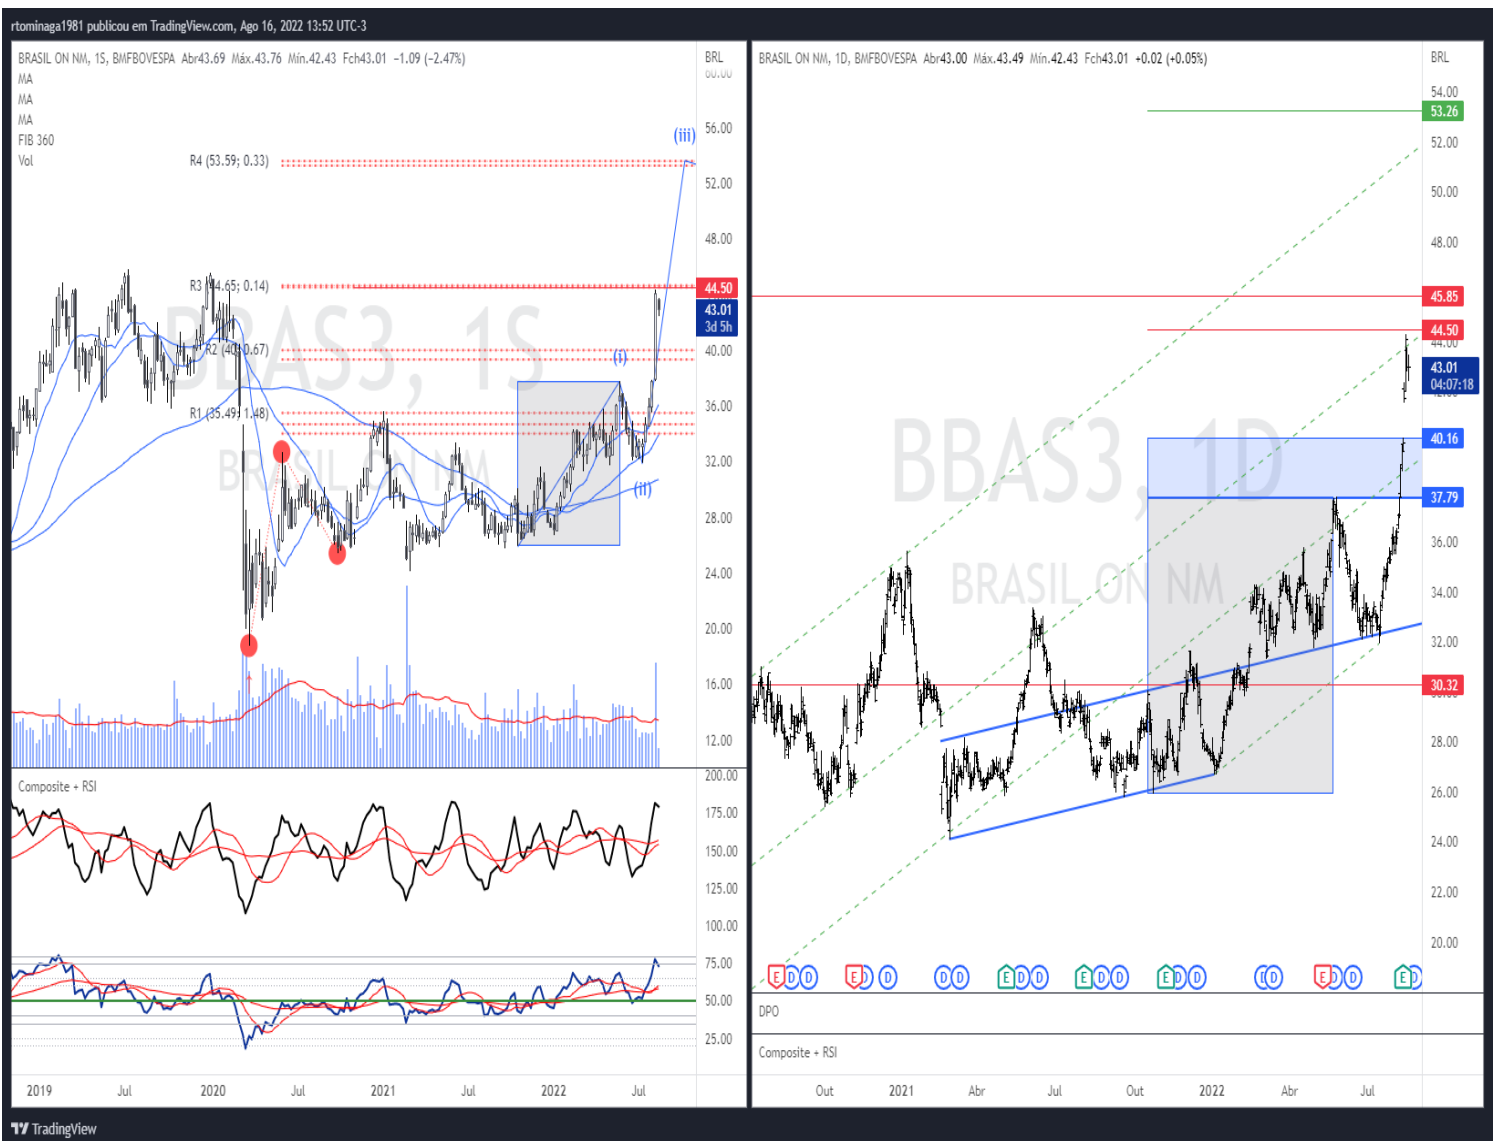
rtominaga1981 publicou em TradingView.com, Ago 16, 2022 13:52 UTC-3

BRASIL ON NM, 1S, BMFBOVESPA Abr43.69 Máx.43.76 Mín.42.43 Fch43.01 −1.09 (−2.47%)
MA
MA
MA
FIB 360
Vol

BRL
60.00
56.00
52.00
48.00
44.50
43.01
3d 5h
40.00
36.00
32.00
28.00
24.00
20.00
16.00
12.00

R4 (53.59; 0.33)
R3 (44.65; 0.14)
R2 (40; 0.67)
R1 (35.49; 1.48)

(iii)
(i)
(ii)

BBAS3, 1S
BRASIL ON NM

Composite + RSI
200.00
175.00
150.00
125.00
100.00

75.00
50.00
25.00

2019 Jul 2020 Jul 2021 Jul 2022 Jul

BRASIL ON NM, 1D, BMFBOVESPA Abr43.00 Máx.43.49 Mín.42.43 Fch43.01 +0.02 (+0.05%)

BRL
54.00
53.26
52.00
50.00
48.00
45.85
44.50
44.00
43.01
04:07:18
40.16
37.79
36.00
34.00
32.00
30.32
28.00
26.00
24.00
22.00
20.00

BBAS3, 1D
BRASIL ON NM

E D D E D D D D E D D E D D E D D D E D D E D

DPO
Composite + RSI

Out 2021 Abr Jul Out 2022 Abr Jul

TradingView